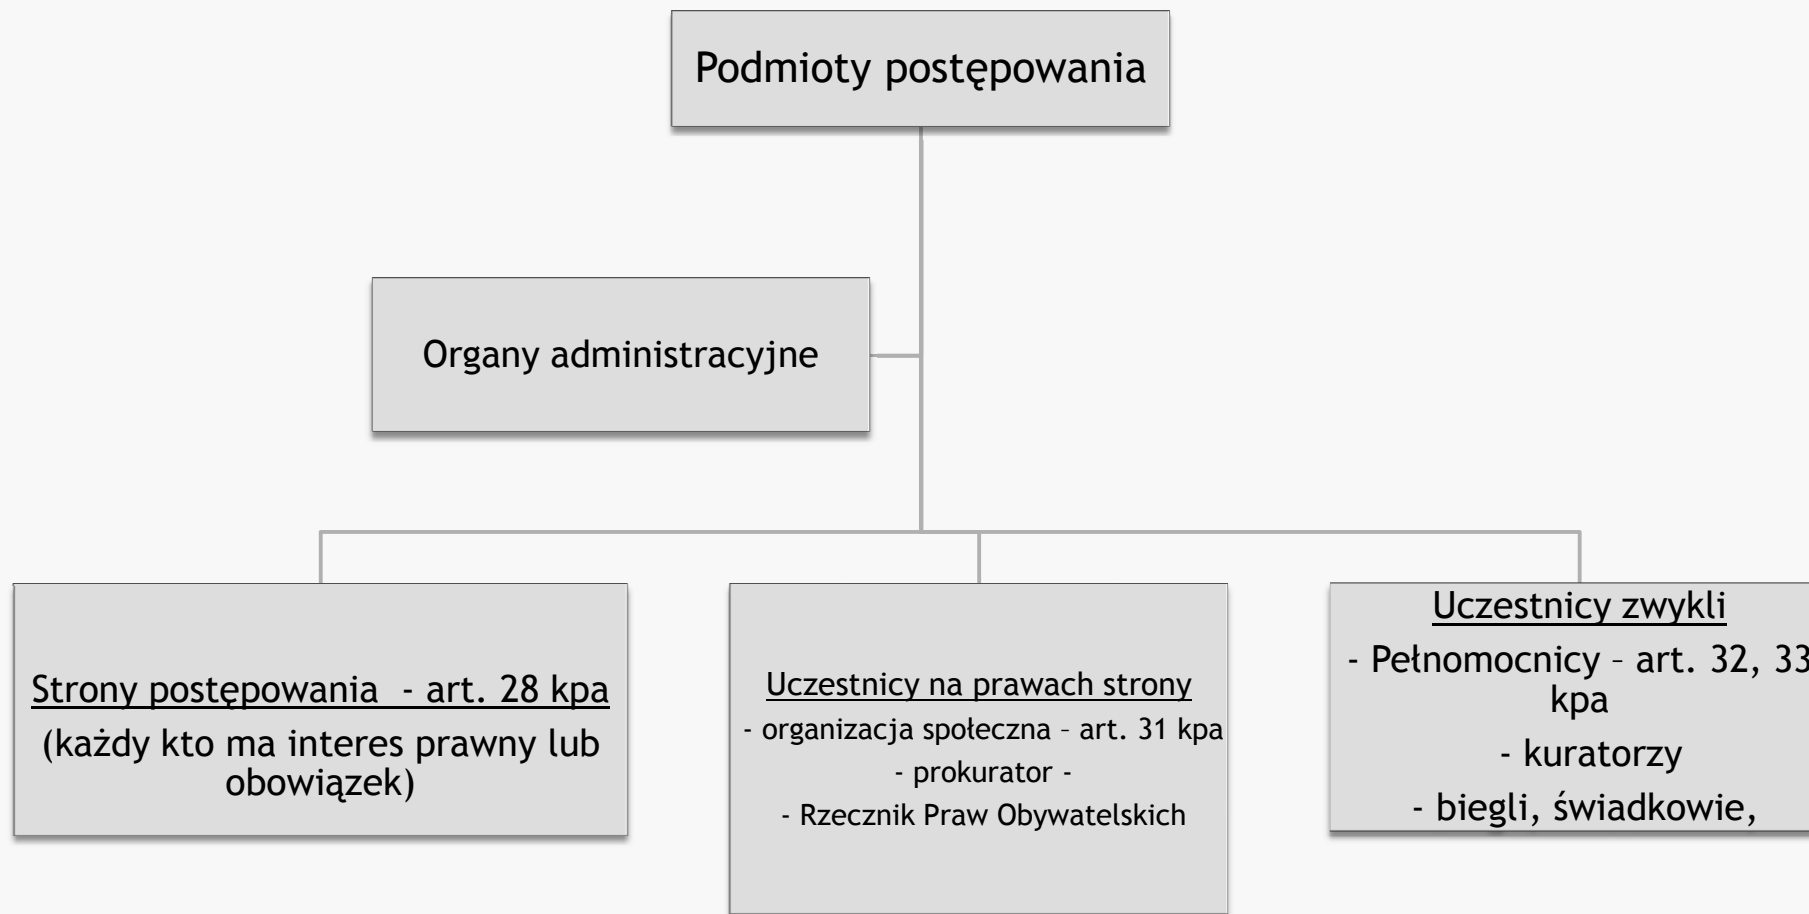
Podmioty postępowania

Organy administracyjne

Strony postępowania - art. 28 kpa
(każdy kto ma interes prawny lub obowiązek)

Uczestnicy na prawach strony
- organizacja społeczna – art. 31 kpa
- prokurator -
- Rzecznik Praw Obywatelskich

Uczestnicy zwykli
- Pełnomocnicy – art. 32, 33 kpa
- kuratorzy
- biegli, świadkowie,